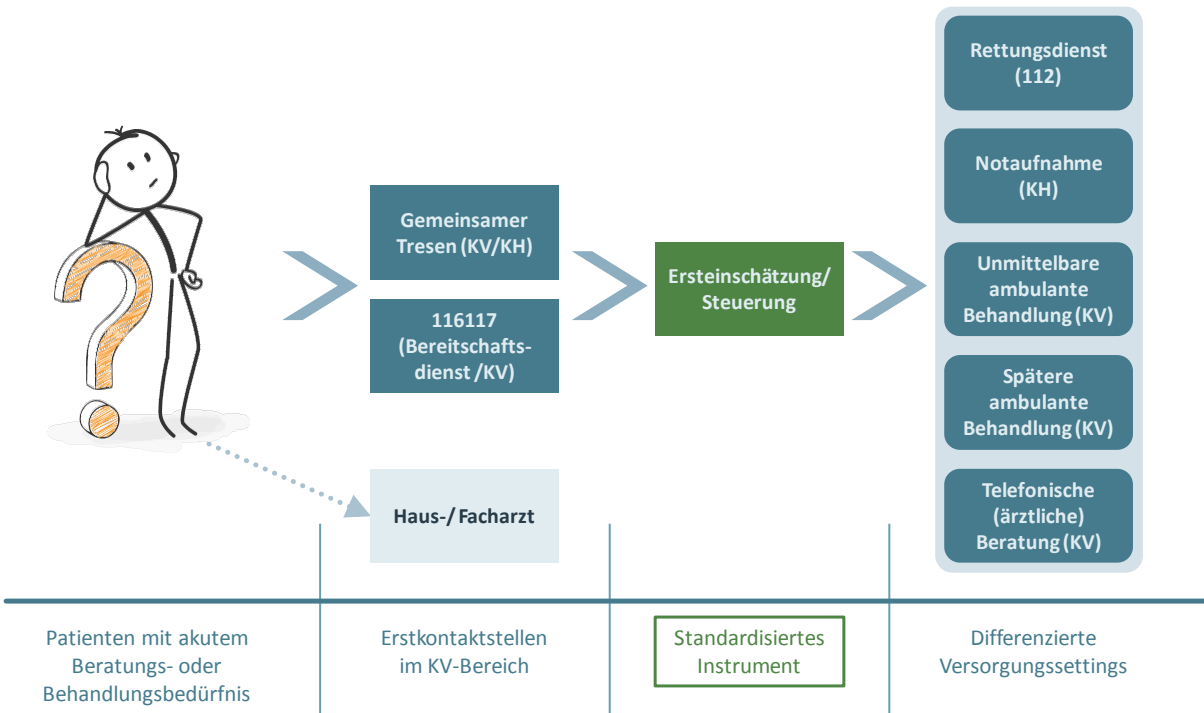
Gemeinsamer Tresen (KV/KH)

116117 (Bereitschaftsdienst /KV)

Haus-/ Facharzt

Ersteinschätzung/ Steuerung

Rettungsdienst (112)

Notaufnahme (KH)

Unmittelbare ambulante Behandlung (KV)

Spätere ambulante Behandlung (KV)

Telefonische (ärztliche) Beratung (KV)

Patienten mit akutem Beratungs- oder Behandlungsbedürfnis

Erstkontaktstellen im KV-Bereich

Standardisiertes Instrument

Differenzierte Versorgungssettings